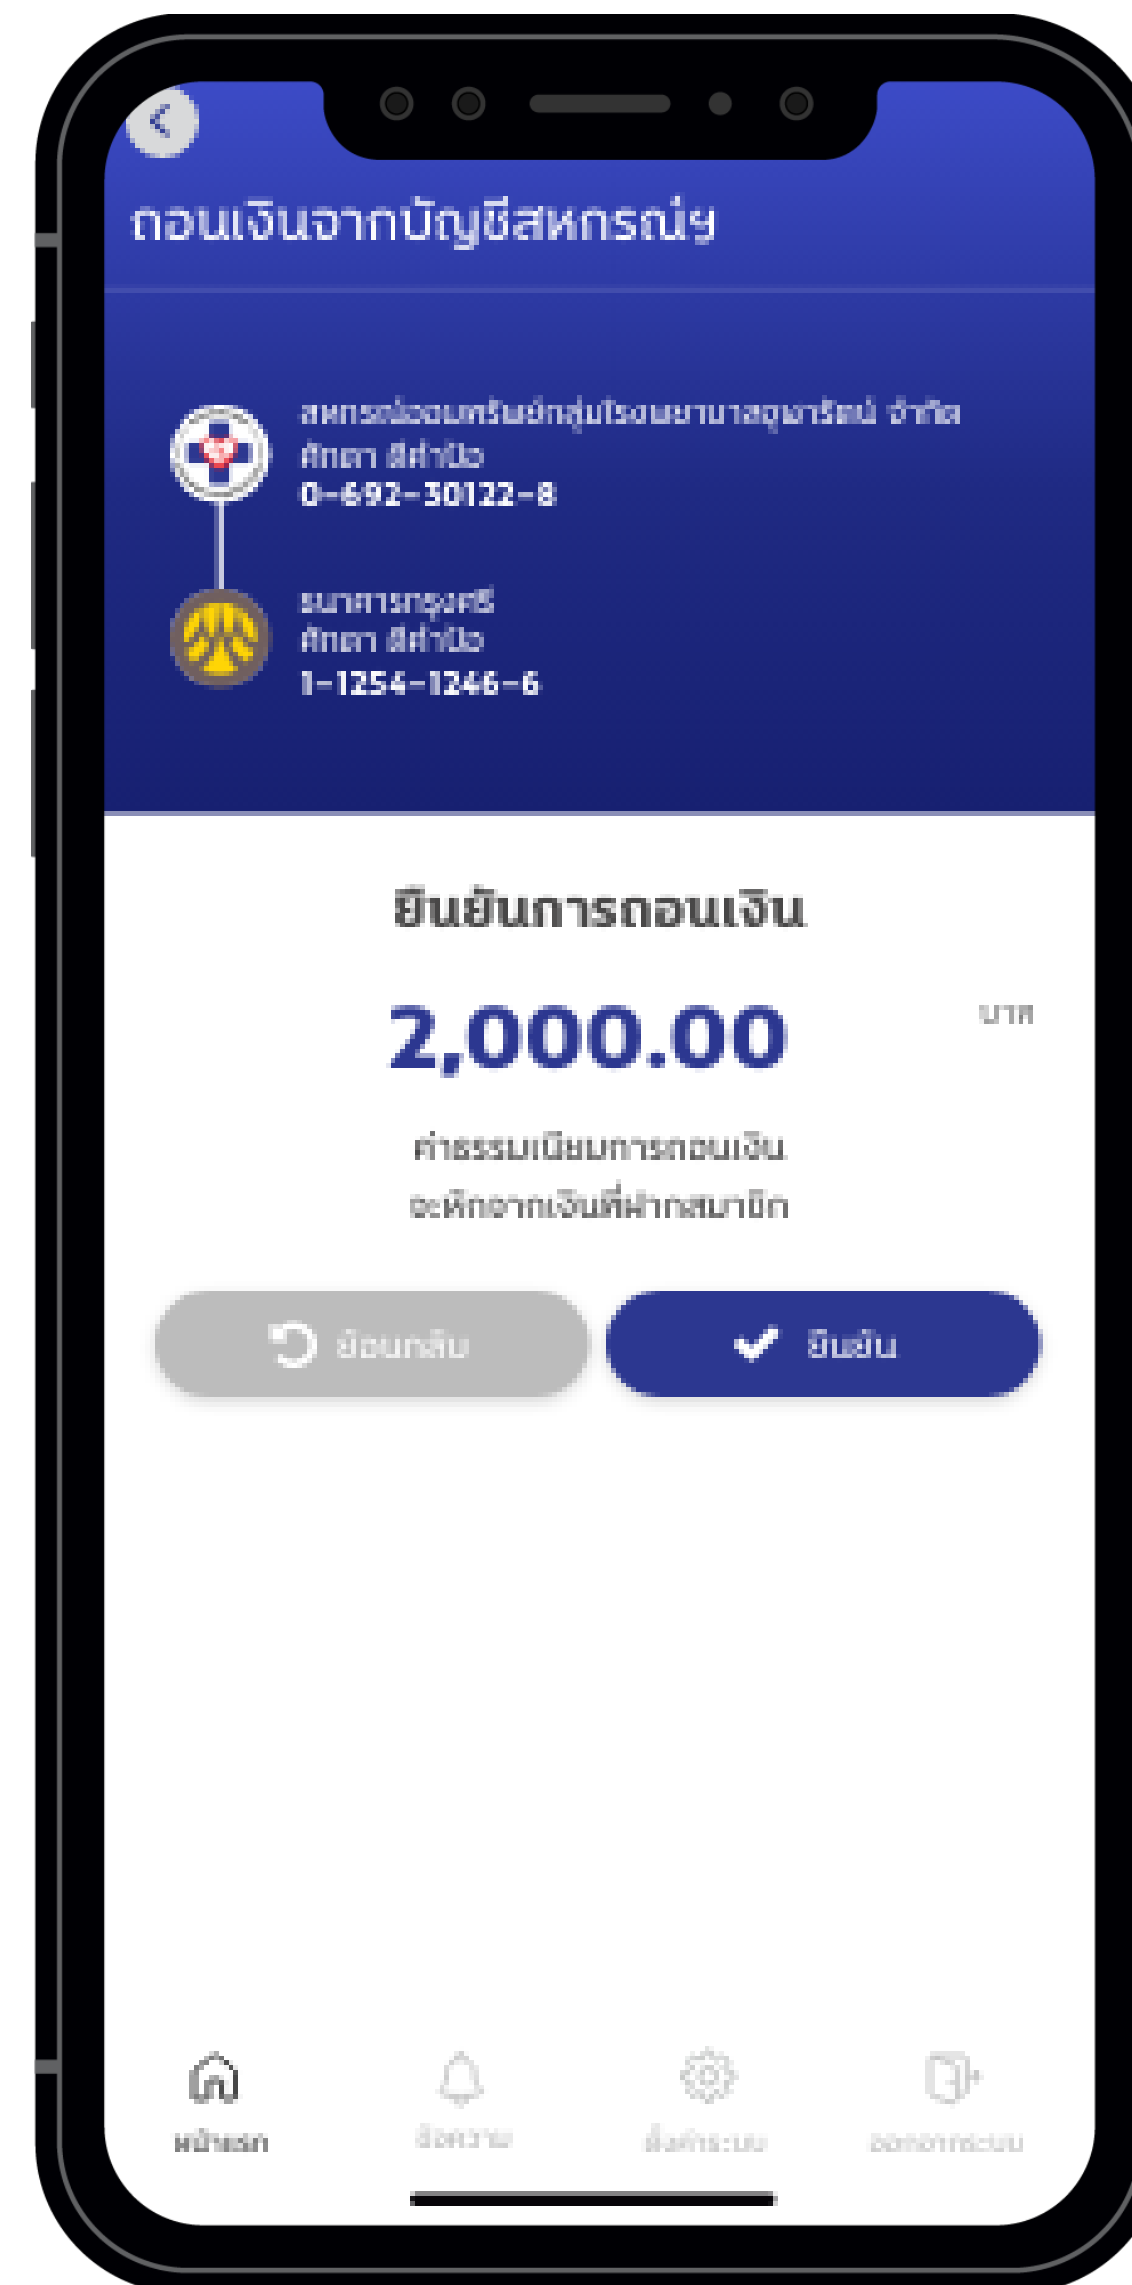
ถอนเงินจากบัญชีสหกรณ์ฯ

สหกรณ์ออมทรัพย์กลุ่มโรงพยาบาลจุฬารัตน์ จำกัด
ศิกดา สีคำป้อ
0-692-30122-8

ธนาคารกรุงศรี
ศิกดา สีคำป้อ
1-1254-1246-6

ยืนยันการถอนเงิน

2,000.00

บาท

ค่าธรรมเนียมการถอนเงิน
จะหักจากเงินที่ฝากสมาชิก

ย้อนกลับ

ยืนยัน

หน้าแรก

ข้อความ

ตั้งค่าระบบ

ออกจากระบบ